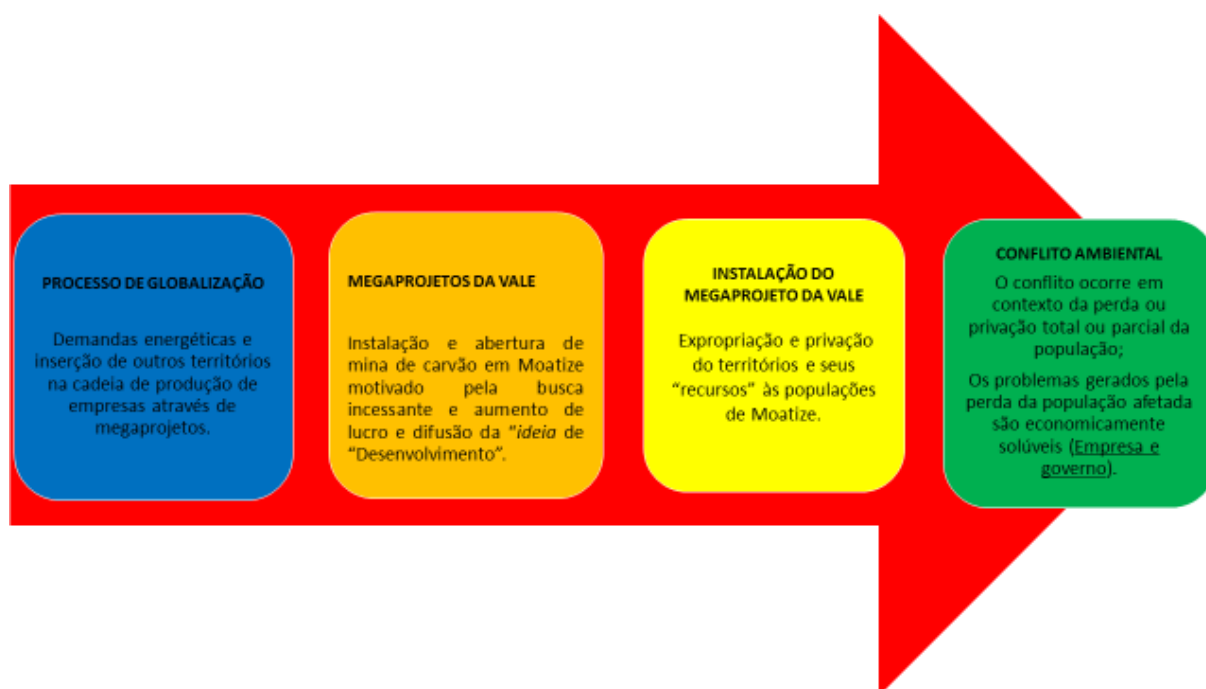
PROCESSO DE GLOBALIZAÇÃO

Demandas energéticas e inserção de outros territórios na cadeia de produção de empresas através de megaprojetos.

MEGAPROJETOS DA VALE

Instalação e abertura de mina de carvão em Moatize motivado pela busca incessante e aumento de lucro e difusão da "ideia de "Desenvolvimento".

INSTALAÇÃO DO MEGAPROJETO DA VALE

Expropriação e privação do territórios e seus "recursos" às populações de Moatize.

CONFLITO AMBIENTAL

O conflito ocorre em contexto da perda ou privação total ou parcial da população;

Os problemas gerados pela perda da população afetada são economicamente solúveis (Empresa e governo).